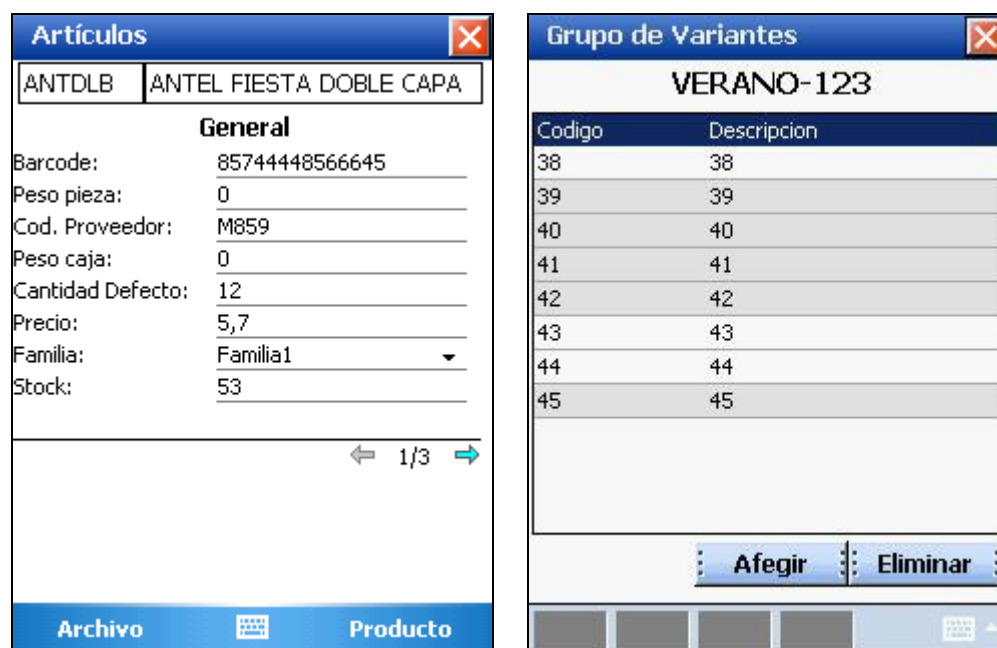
Artículos

ANTDLB | ANTEL FIESTA DOBLE CAPA

General

Barcode: 85744448566645
Peso pieza: 0
Cod. Proveedor: M859
Peso caja: 0
Cantidad Defecto: 12
Precio: 5,7
Familia: Familia1
Stock: 53

1/3

Archivo Producto

Grupo de Variantes

VERANO-123

| Codigo | Descripcion |
|---|---|
| 38 | 38 |
| 39 | 39 |
| 40 | 40 |
| 41 | 41 |
| 42 | 42 |
| 43 | 43 |
| 44 | 44 |
| 45 | 45 |

Afegir Eliminar